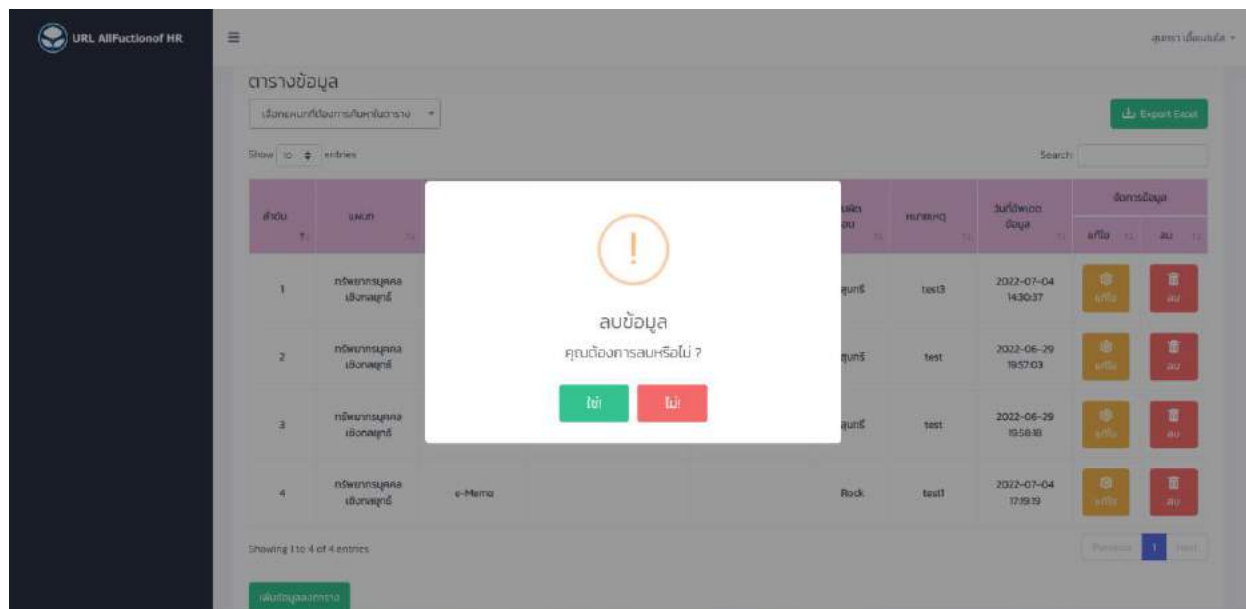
URL AllFuctionof HR

ตารางข้อมูล

เลือกแผนกที่ต้องการค้นหาในตาราง

Export Excel

Show 10 entries

Search:

| ลำดับ | แผนก | | | ผลิตข้อมูล | หมายเหตุ | วันที่อัพเดตข้อมูล | จัดการข้อมูล | |
|---|---|---|---|---|---|---|---|---|
| | | | | | | | แก้ไข | ลบ |
| 1 | ทรัพยากรบุคคลเชิงกลยุทธ์ | | | สุนทร์ | test3 | 2022-07-04 14:30:37 | แก้ไข | ลบ |
| 2 | ทรัพยากรบุคคลเชิงกลยุทธ์ | | | สุนทร์ | test | 2022-06-29 19:57:03 | แก้ไข | ลบ |
| 3 | ทรัพยากรบุคคลเชิงกลยุทธ์ | | | สุนทร์ | test | 2022-06-29 19:58:18 | แก้ไข | ลบ |
| 4 | ทรัพยากรบุคคลเชิงกลยุทธ์ | e-Memo | | Rock | test1 | 2022-07-04 17:19:19 | แก้ไข | ลบ |

!

ลบข้อมูล

คุณต้องการลบหรือไม่ ?

ใช่ ไม่

Showing 1 to 4 of 4 entries

Previous 1 Next

เพิ่มข้อมูลลงตาราง